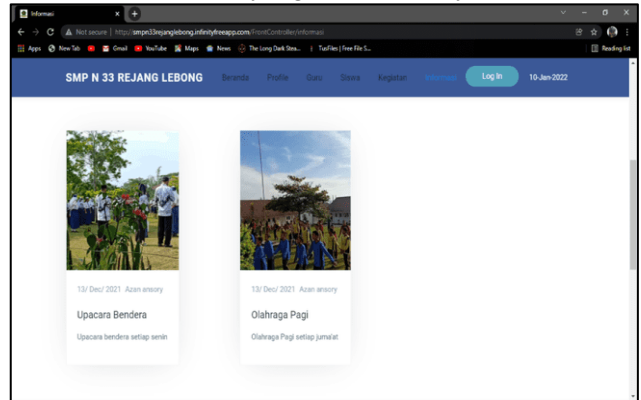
Informasi
Not secure | https://smpn33rejanglebong.infinityfreeapp.com/FrontController/informasi
Apps New Tab Gmail YouTube Maps News The Long Dark Stea... TusFiles | Free File S... Reading list
SMP N 33 REJANG LEBONG Beranda Profile Guru Siswa Kegiatan Informasi Log In 10-Jan-2022

13/ Dec/ 2021 Azan ansory
Upacara Bendera
Upacara bendera setiap senin

13/ Dec/ 2021 Azan ansory
Olahraga Pagi
Olahraga Pagi setiap juma'at